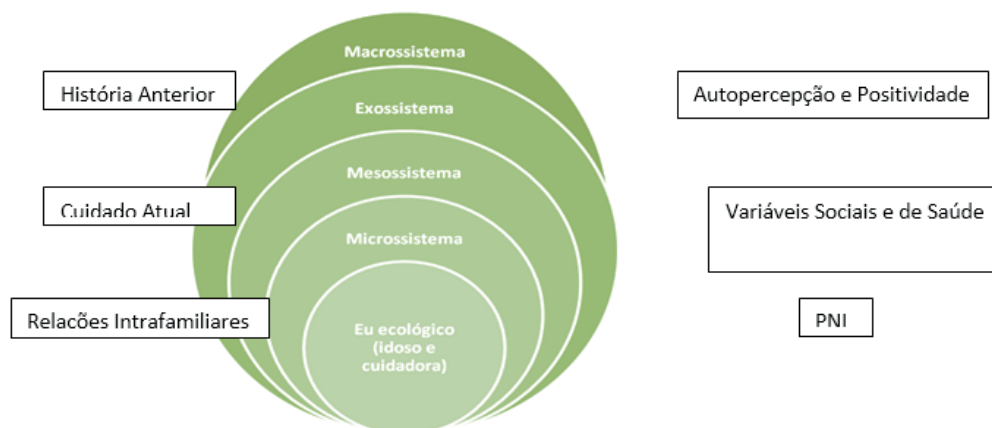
Macrossistema

Exossistema

Mesossistema

Microssistema

Eu ecológico (idoso e cuidadora)

História Anterior

Cuidado Atual

Relações Intrafamiliares

Autopercepção e Positividade

Variáveis Sociais e de Saúde

PNI